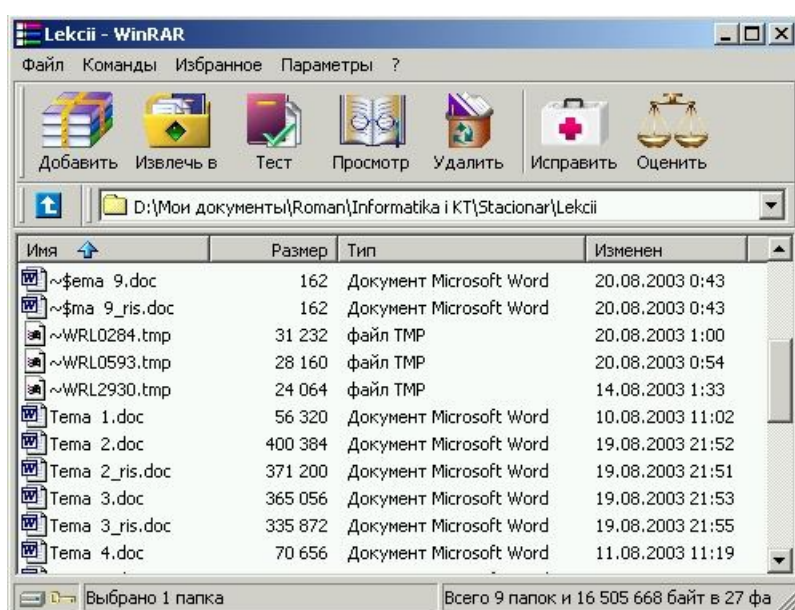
Lekcii - WinRAR

Файл Команды Избранное Параметры ?

Добавить Извлечь в Тест Просмотр Удалить Исправить Оценить

D:\Мои документы\Roman\Informatika i KT\Stacionar\Lekcii

| Имя | Размер | Тип | Изменен |
|---|---|---|---|
| ~$ema 9.doc | 162 | Документ Microsoft Word | 20.08.2003 0:43 |
| ~$ma 9_ris.doc | 162 | Документ Microsoft Word | 20.08.2003 0:43 |
| ~WRL0284.tmp | 31 232 | файл TMP | 20.08.2003 1:00 |
| ~WRL0593.tmp | 28 160 | файл TMP | 20.08.2003 0:54 |
| ~WRL2930.tmp | 24 064 | файл TMP | 14.08.2003 1:33 |
| Tema 1.doc | 56 320 | Документ Microsoft Word | 10.08.2003 11:02 |
| Tema 2.doc | 400 384 | Документ Microsoft Word | 19.08.2003 21:52 |
| Tema 2_ris.doc | 371 200 | Документ Microsoft Word | 19.08.2003 21:51 |
| Tema 3.doc | 365 056 | Документ Microsoft Word | 19.08.2003 21:53 |
| Tema 3_ris.doc | 335 872 | Документ Microsoft Word | 19.08.2003 21:55 |
| Tema 4.doc | 70 656 | Документ Microsoft Word | 11.08.2003 11:19 |

Выбрано 1 папка

Всего 9 папок и 16 505 668 байт в 27 фа